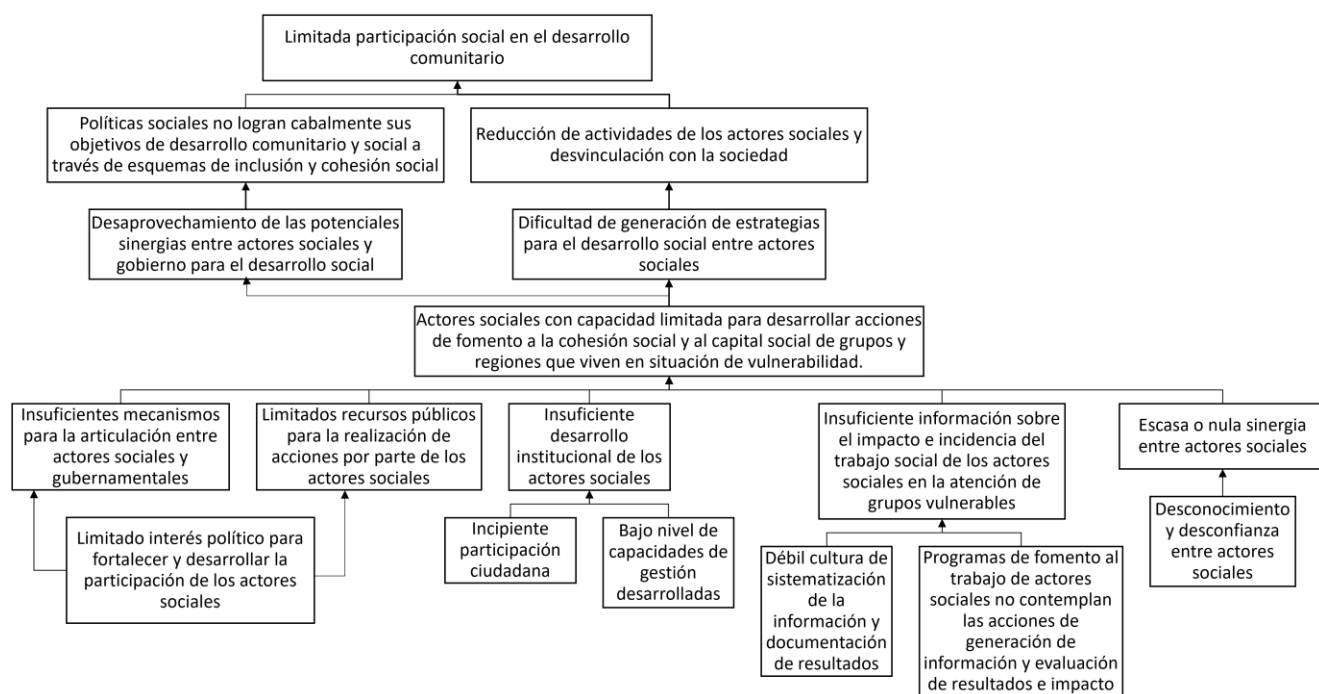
Limitada participación social en el desarrollo comunitario

Políticas sociales no logran cabalmente sus objetivos de desarrollo comunitario y social a través de esquemas de inclusión y cohesión social

Reducción de actividades de los actores sociales y desvinculación con la sociedad

Desaprovechamiento de las potenciales sinergias entre actores sociales y gobierno para el desarrollo social

Dificultad de generación de estrategias para el desarrollo social entre actores sociales

Actores sociales con capacidad limitada para desarrollar acciones de fomento a la cohesión social y al capital social de grupos y regiones que viven en situación de vulnerabilidad.

Insuficientes mecanismos para la articulación entre actores sociales y gubernamentales

Limitados recursos públicos para la realización de acciones por parte de los actores sociales

Insuficiente desarrollo institucional de los actores sociales

Insuficiente información sobre el impacto e incidencia del trabajo social de los actores sociales en la atención de grupos vulnerables

Escasa o nula sinergia entre actores sociales

Limitado interés político para fortalecer y desarrollar la participación de los actores sociales

Incipiente participación ciudadana

Bajo nivel de capacidades de gestión desarrolladas

Débil cultura de sistematización de la información y documentación de resultados

Programas de fomento al trabajo de actores sociales no contemplan las acciones de generación de información y evaluación de resultados e impacto

Desconocimiento y desconfianza entre actores sociales